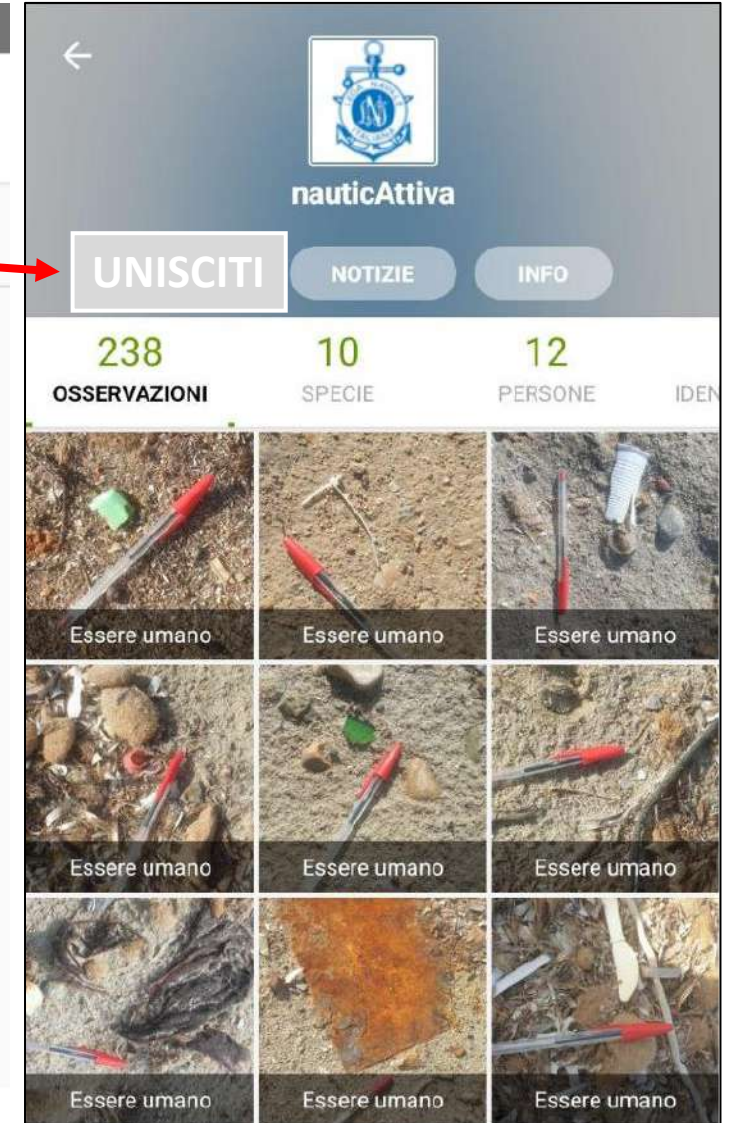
LEGA NAVALE ITALIANA

nauticAttiva

UNISCITI

NOTIZIE

INFO

238
OSSERVAZIONI

10
SPECIE

12
PERSONE

IDEN

Essere umano

Essere umano

Essere umano

Essere umano

Essere umano

Essere umano

Essere umano

Essere umano

Essere umano